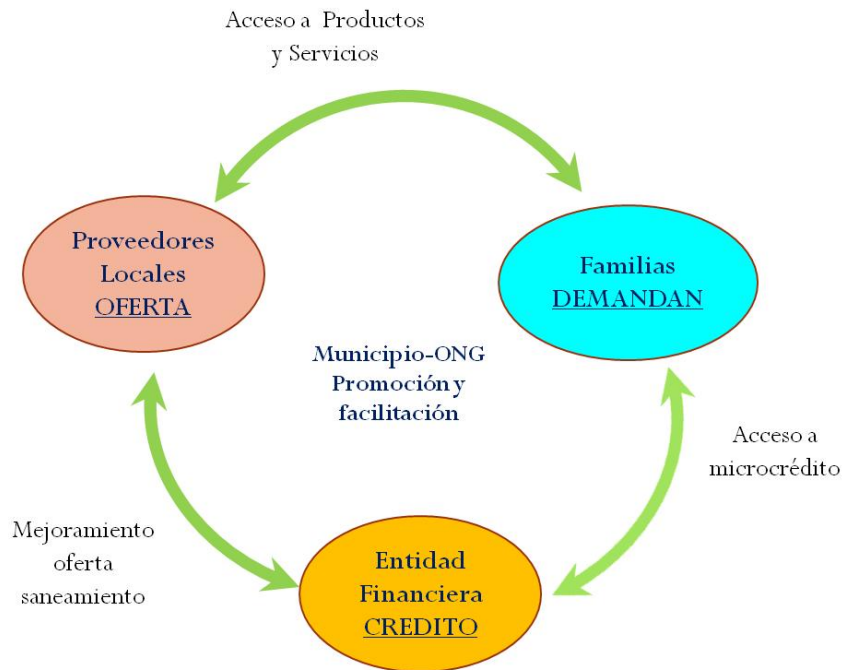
Acceso a Productos y Servicios

Proveedores Locales OFERTA

Familias DEMANDAN

Municipio-ONG Promoción y facilitación

Acceso a microcrédito

Mejoramiento oferta saneamiento

Entidad Financiera CREDITO